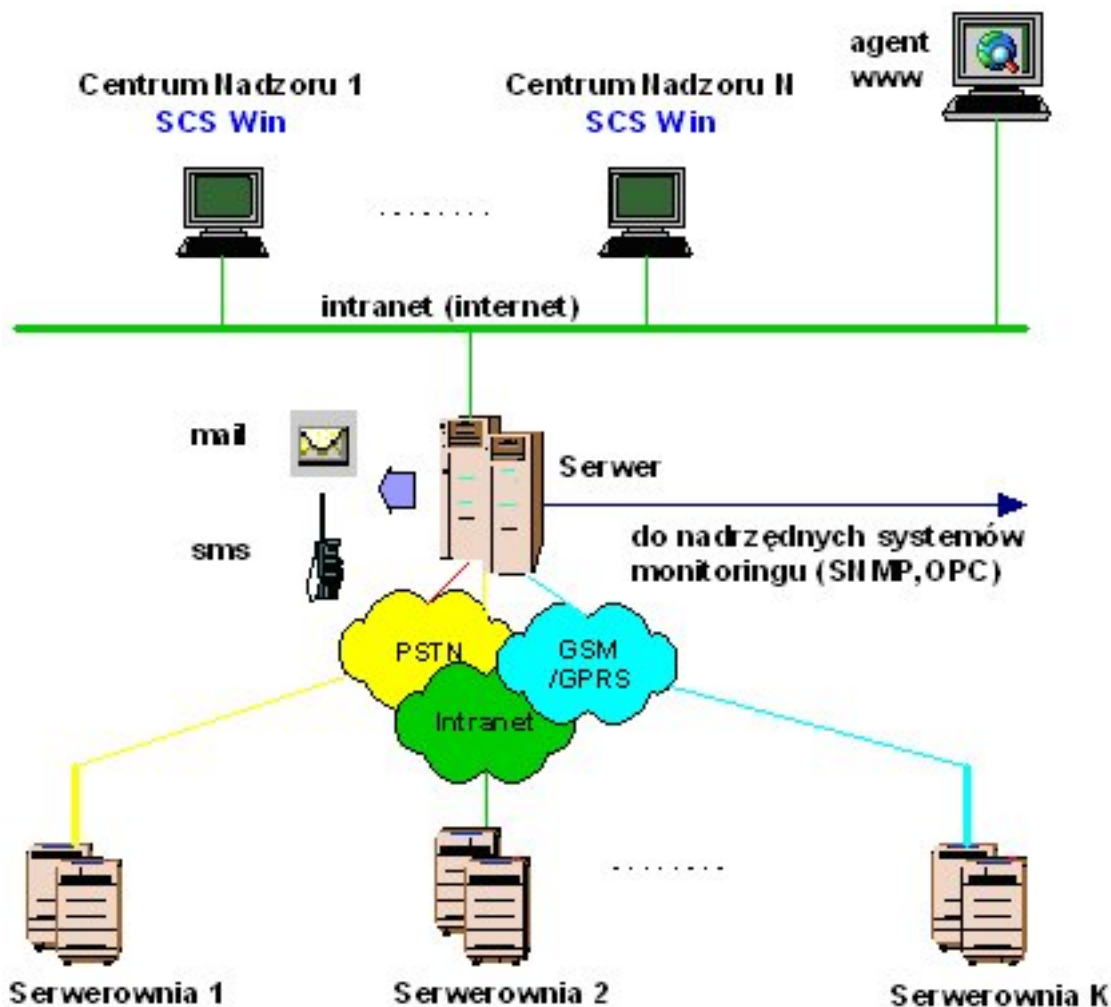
agent
www

Centrum Nadzoru 1
SCS Win

Centrum Nadzoru N
SCS Win

.......

intranet (internet)

mail

sms

Serwer

do nadrzędnych systemów monitoringu (SNMP,OPC)

PSTN

GSM
/GPRS

Intranet

........

Serwerownia 1

Serwerownia 2

Serwerownia K